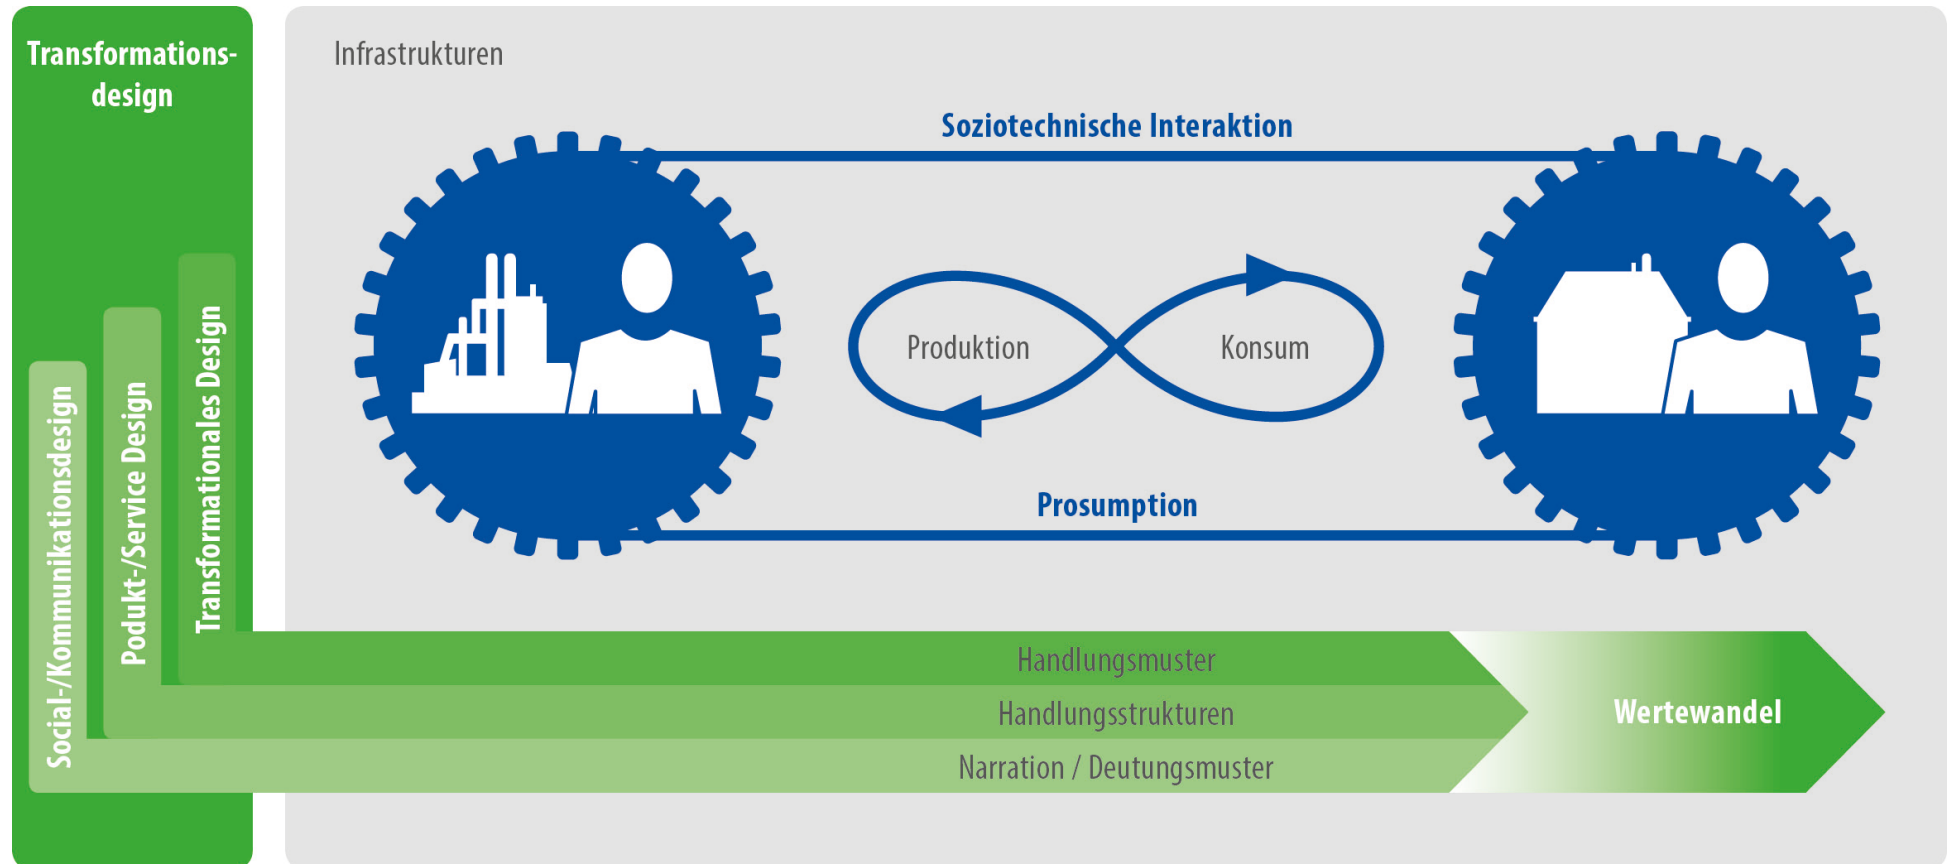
Transformations-design

Infrastrukturen

Soziotechnische Interaktion

Produktion

Konsum

Prosumption

Social-/Kommunikationsdesign

Podukt-/Service Design

Transformationales Design

Handlungsmuster

Handlungsstrukturen

Narration / Deutungsmuster

Wertewandel